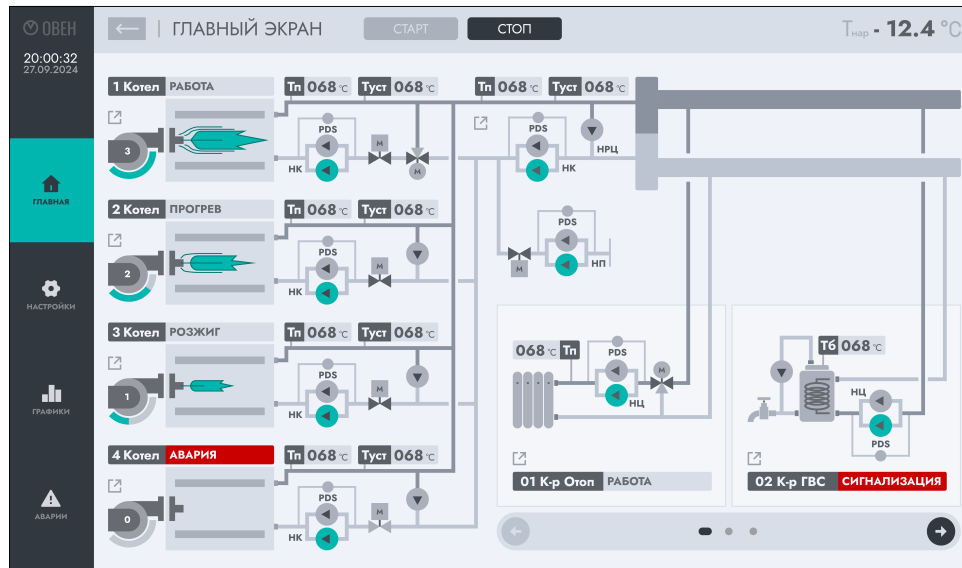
ОВЕН
20:00:32
27.09.2024
ГЛАВНАЯ
НАСТРОЙКИ
ГРАФИКИ
АВАРИИ

ГЛАВНЫЙ ЭКРАН
СТАРТ
СТОП
$T_{нар}$ - 12.4 °C

1 Котел РАБОТА
Тп 068 °C Туст 068 °C
3
PDS
НК
M
M

2 Котел ПРОГРЕВ
Тп 068 °C Туст 068 °C
2
PDS
НК
M

3 Котел РОЗЖИГ
Тп 068 °C Туст 068 °C
1
PDS
НК
M

4 Котел АВАРИЯ
Тп 068 °C Туст 068 °C
0
PDS
НК
M

Тп 068 °C Туст 068 °C
PDS
НК
НРЦ
PDS
M
НП

068 °C Тп
PDS
НЦ
M
01 К-р Отоп РАБОТА

Тб 068 °C
НЦ
PDS
02 К-р ГВС СИГНАЛИЗАЦИЯ